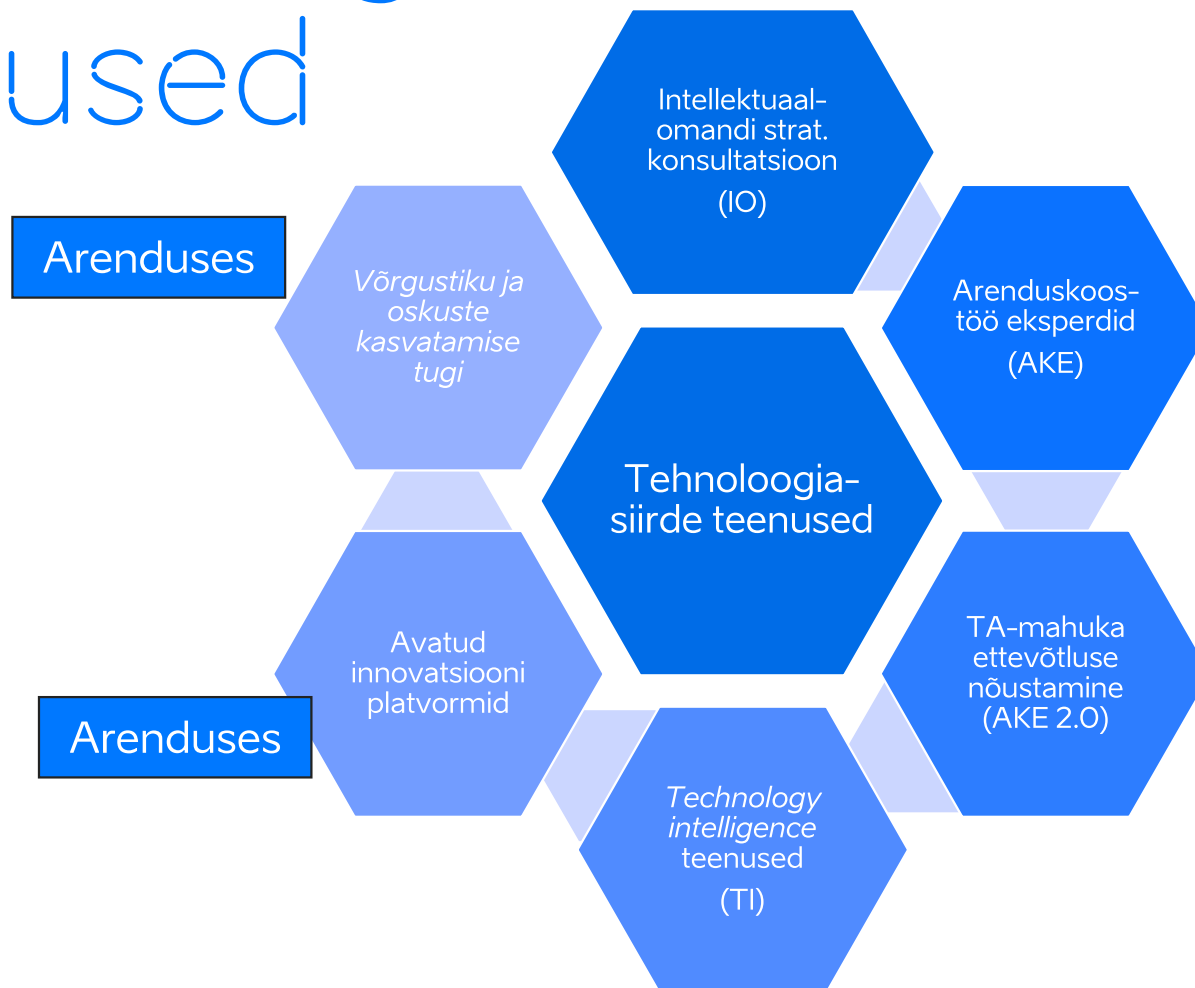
used

Intellektuaalomandi strat. konsultatsioon (IO)

Arenduses

Võrgustiku ja oskuste kasvatamise tugi

Arenduskoostöö eksperdid (AKE)

Tehnoloogiasiirde teenused

TA-mahuka ettevõtluse nõustamine (AKE 2.0)

Avatud innovatsiooni platvormid

Arenduses

Technology intelligence teenused (TI)